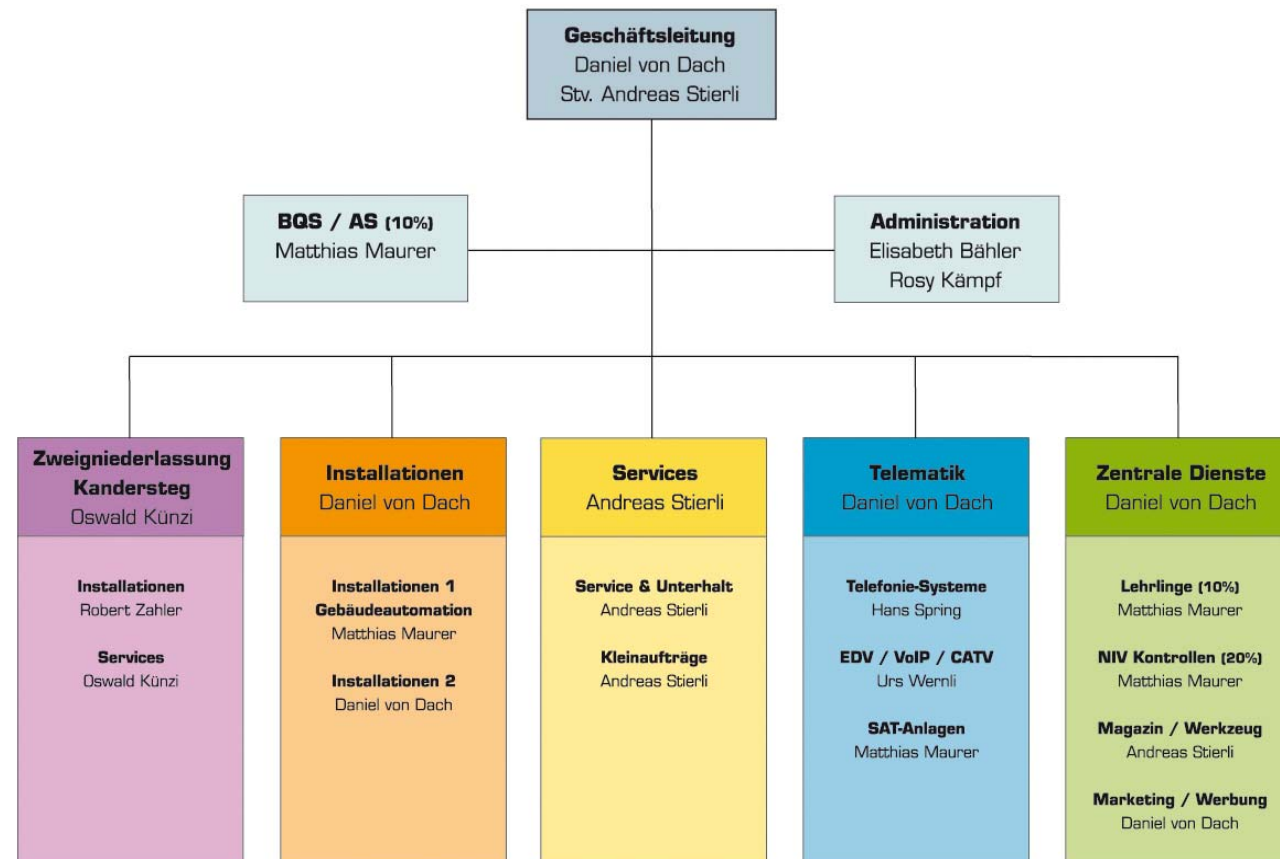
**Geschäftsleitung**
Daniel von Dach
Stv. Andreas Stierli

**BQS / AS (10%)**
Matthias Maurer

**Administration**
Elisabeth Bähler
Rosy Kämpf

**Zweigniederlassung Kandersteg**
Oswald Künzi

**Installationen**
Robert Zahler

**Services**
Oswald Künzi

**Installationen**
Daniel von Dach

**Installationen 1**
**Gebäudeautomation**
Matthias Maurer

**Installationen 2**
Daniel von Dach

**Services**
Andreas Stierli

**Service & Unterhalt**
Andreas Stierli

**Kleinaufträge**
Andreas Stierli

**Telematik**
Daniel von Dach

**Telefonie-Systeme**
Hans Spring

**EDV / VoIP / CATV**
Urs Wernli

**SAT-Anlagen**
Matthias Maurer

**Zentrale Dienste**
Daniel von Dach

**Lehrlinge (10%)**
Matthias Maurer

**NIV Kontrollen (20%)**
Matthias Maurer

**Magazin / Werkzeug**
Andreas Stierli

**Marketing / Werbung**
Daniel von Dach